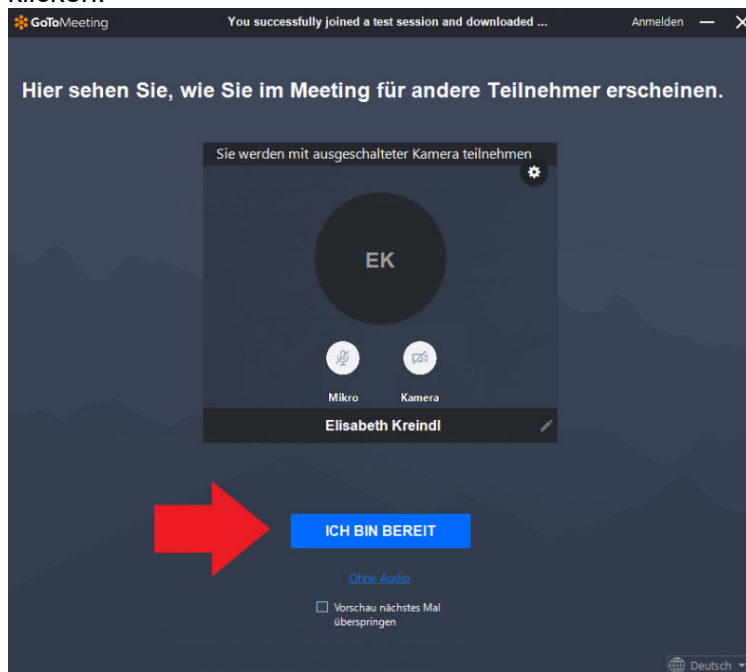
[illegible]

GoToMeeting
You successfully joined a test session and downloaded ...
Anmelden

Hier sehen Sie, wie Sie im Meeting für andere Teilnehmer erscheinen.

Sie werden mit ausgeschalteter Kamera teilnehmen

EK

Mikro
Kamera

Elisabeth Kreindl

ICH BIN BEREIT

Ohne Audio

Vorschau nächstes Mal überspringen

Deutsch